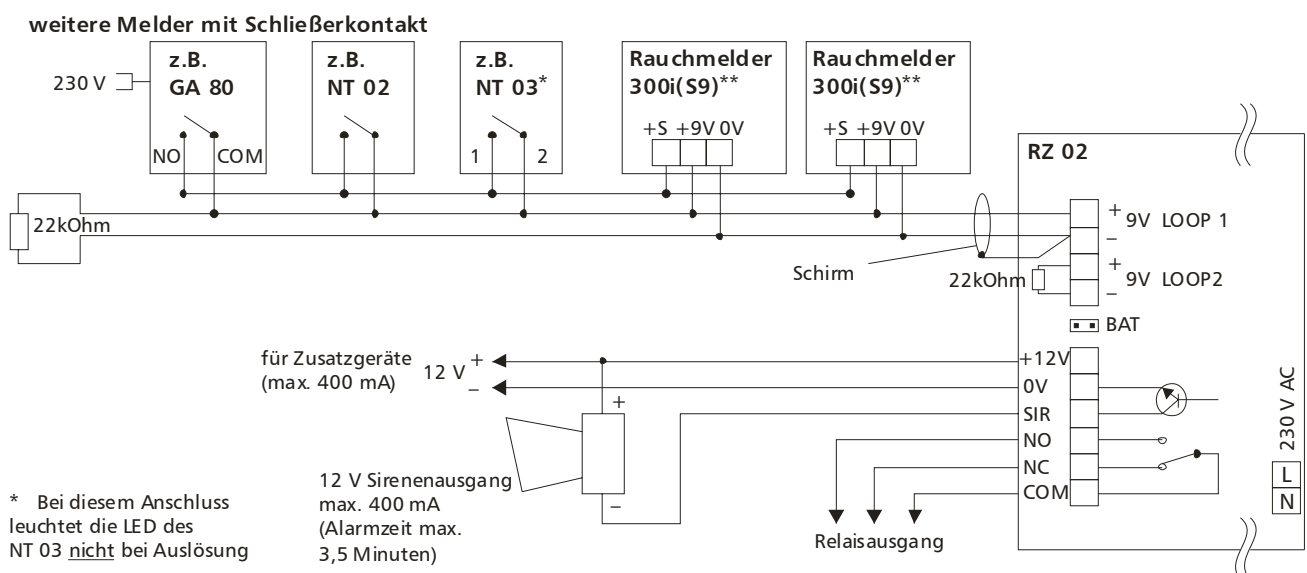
weitere Melder mit Schließerkontakt

230 V

z.B.
GA 80

NO COM

z.B.
NT 02

z.B.
NT 03*

1 2

Rauchmelder
300i(S9)**

+S +9V 0V

Rauchmelder
300i(S9)**

+S +9V 0V

RZ 02

22kOhm

+ 9V LOOP 1
–

Schirm

22kOhm

+ 9V LOOP2
–

BAT

für Zusatzgeräte
(max. 400 mA)

12 V +
–

+12V
0V
SIR
NO
NC
COM

+

–

230 V AC

L
N

12 V Sirenenausgang
max. 400 mA
(Alarmzeit max.
3,5 Minuten)

Relaisausgang

* Bei diesem Anschluss leuchtet die LED des NT 03 nicht bei Auslösung